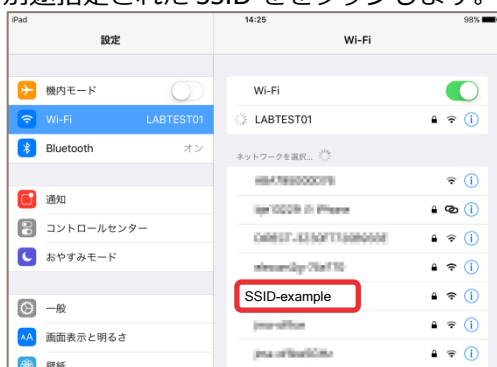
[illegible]指定された SSID をタップします。

iPad
14:25
98%

設定

Wi-Fi

機内モード

Wi-Fi LABTEST01

Bluetooth オン

通知

コントロールセンター

おやすみモード

一般

画面表示と明るさ

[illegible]

Wi-Fi

LABTEST01

ネットワークを選択...

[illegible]

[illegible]

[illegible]

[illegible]

SSID-example

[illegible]

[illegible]